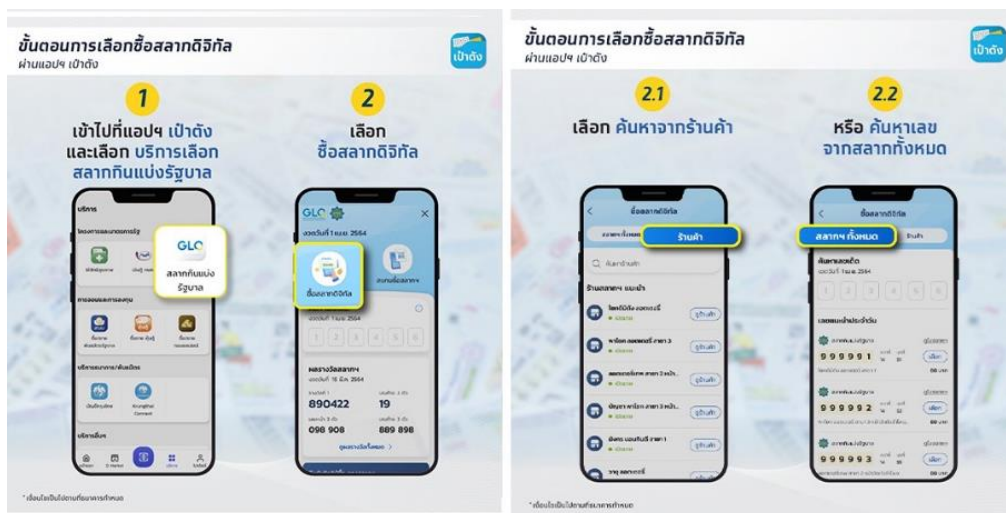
ขั้นตอนการเลือกซื้อสลากดิจิทัล
ผ่านแอปฯ เป๋าตัง

เป๋าตัง

1
เข้าไปที่แอปฯ เป๋าตัง และเลือก บริการเลือกสลากกินแบ่งรัฐบาล

บริการ

GLO
สลากกินแบ่งรัฐบาล

2
เลือก ซื้อสลากดิจิทัล

GLO

งวดวันที่ 1 เม.ย. 2564

ซื้อสลากดิจิทัล

ผลรางวัลสลากฯ
งวดวันที่ 16 มี.ค. 2564

890422

19

098 908

889 898

* เงื่อนไขเป็นไปตามที่ธนาคารกำหนด

ขั้นตอนการเลือกซื้อสลากดิจิทัล
ผ่านแอปฯ เป๋าตัง

เป๋าตัง

2.1
เลือก ค้นหาจากร้านค้า

ซื้อสลากดิจิทัล

ร้านค้า

ค้นหาร้านค้า

2.2
หรือ ค้นหาเลข จากสลากทั้งหมด

ซื้อสลากดิจิทัล

สลากฯ ทั้งหมด

ค้นหาเลขเด็ด
งวดวันที่ 1 เม.ย. 2564

999991

999992

999993

* เงื่อนไขเป็นไปตามที่ธนาคารกำหนด